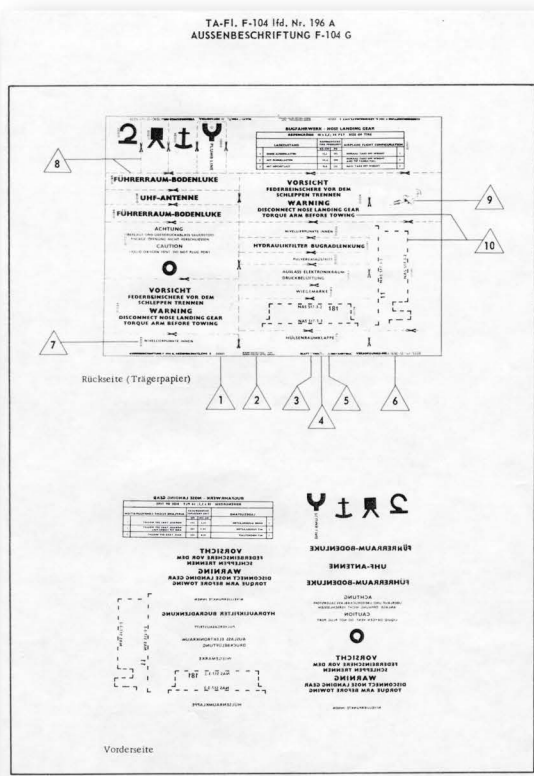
TA-Fl. F-104 lfd. Nr. 196 A
AUSSENBESCHRIFTUNG F-104 G

BUGFAHRWERK - NOSE LANDING GEAR

FÜHRERRAUM-BODENLUKE

UHF-ANTENNE

FÜHRERRAUM-BODENLUKE

ACHTUNG

CAUTION

VORSICHT
FEDERBEINSICHERE VOR DEM SCHLEPPEN TRENNEN
WARNING
DISCONNECT NOSE LANDING GEAR TORQUE ARM BEFORE TOWING

HYDRAULIKFILTER BUGRADLENKUNG

DRUCKBELÜFTUNG

VORSICHT
FEDERBEINSICHERE VOR DEM SCHLEPPEN TRENNEN
WARNING
DISCONNECT NOSE LANDING GEAR TORQUE ARM BEFORE TOWING

181

8

9

10

7

Rückseite (Trägerpapier)

1 2 3 4 5 6

BUGFAHRWERK - NOSE LANDING GEAR

FÜHRERRAUM-BODENLUKE

UHF-ANTENNE

FÜHRERRAUM-BODENLUKE

ACHTUNG

CAUTION

VORSICHT
FEDERBEINSICHERE VOR DEM SCHLEPPEN TRENNEN
WARNING
DISCONNECT NOSE LANDING GEAR TORQUE ARM BEFORE TOWING

HYDRAULIKFILTER BUGRADLENKUNG

DRUCKBELÜFTUNG

VORSICHT
FEDERBEINSICHERE VOR DEM SCHLEPPEN TRENNEN
WARNING
DISCONNECT NOSE LANDING GEAR TORQUE ARM BEFORE TOWING

181

Vorderseite